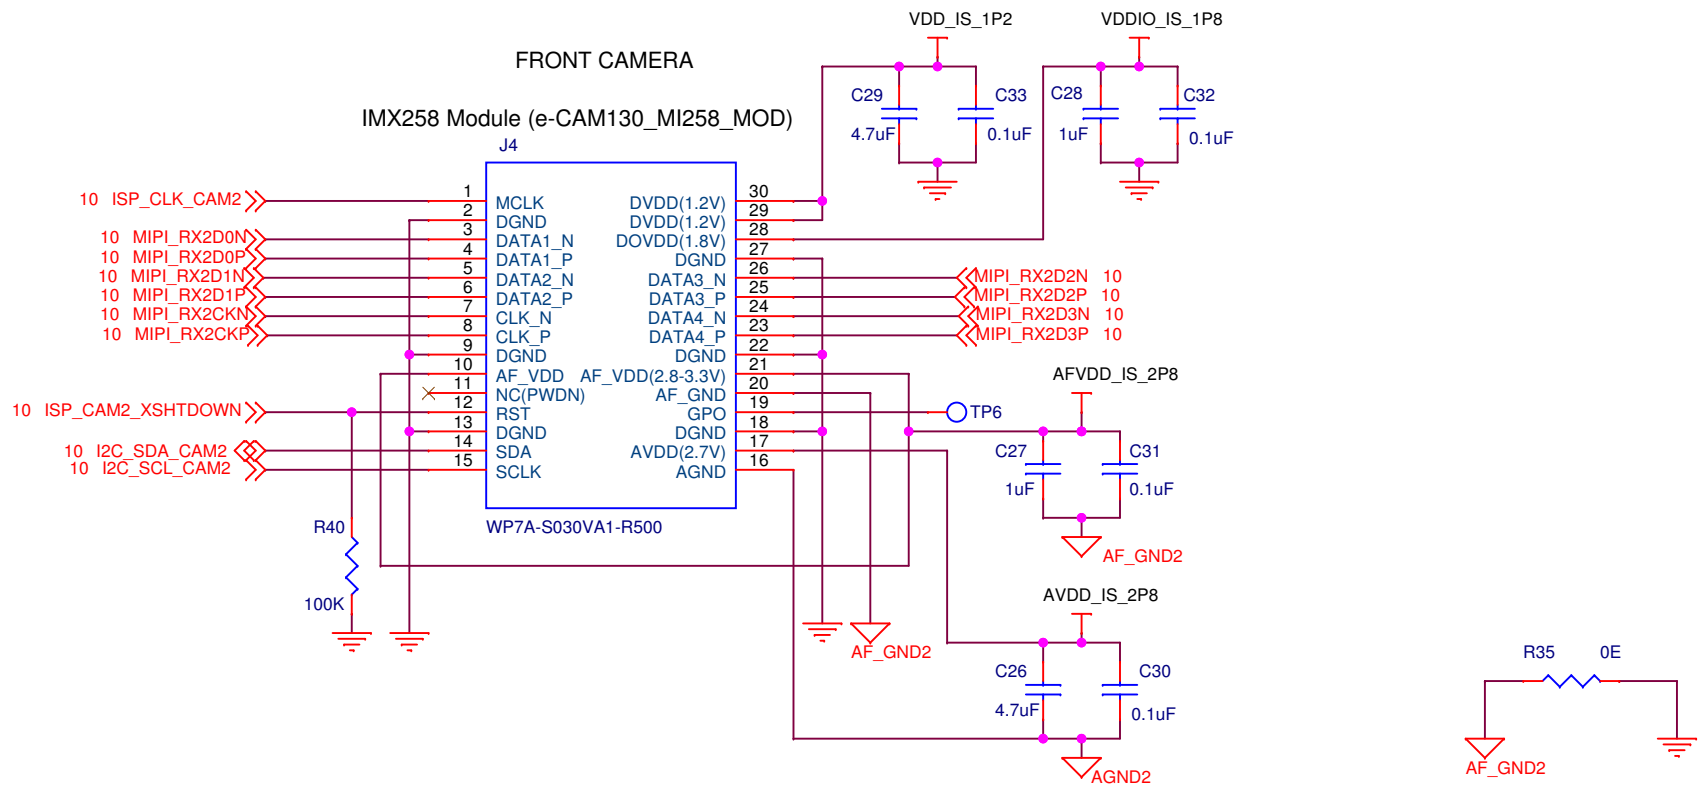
FRONT CAMERA

IMX258 Module (e-CAM130_MI258_MOD)

J4

VDD_IS_1P2

VDDIO_IS_1P8

C29
4.7uF

C33
0.1uF

C28
1uF

C32
0.1uF

10 ISP_CLK_CAM2
10 MIPI_RX2D0N
10 MIPI_RX2D0P
10 MIPI_RX2D1N
10 MIPI_RX2D1P
10 MIPI_RX2CKN
10 MIPI_RX2CKP

10 ISP_CAM2_XSHTDOWN

10 I2C_SDA_CAM2
10 I2C_SCL_CAM2

| Pin | Left | Right | Pin |
|---|---|---|---|
| 1 | MCLK | DVDD(1.2V) | 30 |
| 2 | DGND | DVDD(1.2V) | 29 |
| 3 | DATA1_N | DOVDD(1.8V) | 28 |
| 4 | DATA1_P | DGND | 27 |
| 5 | DATA2_N | DATA3_N | 26 |
| 6 | DATA2_P | DATA3_P | 25 |
| 7 | CLK_N | DATA4_N | 24 |
| 8 | CLK_P | DATA4_P | 23 |
| 9 | DGND | DGND | 22 |
| 10 | AF_VDD | AF_VDD(2.8-3.3V) | 21 |
| 11 | NC(PWDN) | AF_GND | 20 |
| 12 | RST | GPO | 19 |
| 13 | DGND | DGND | 18 |
| 14 | SDA | AVDD(2.7V) | 17 |
| 15 | SCLK | AGND | 16 |

WP7A-S030VA1-R500

MIPI_RX2D2N 10
MIPI_RX2D2P 10
MIPI_RX2D3N 10
MIPI_RX2D3P 10

AFVDD_IS_2P8

TP6

C27
1uF

C31
0.1uF

AF_GND2

R40

100K

AF_GND2

AVDD_IS_2P8

C26
4.7uF

C30
0.1uF

AGND2

R35 0E

AF_GND2